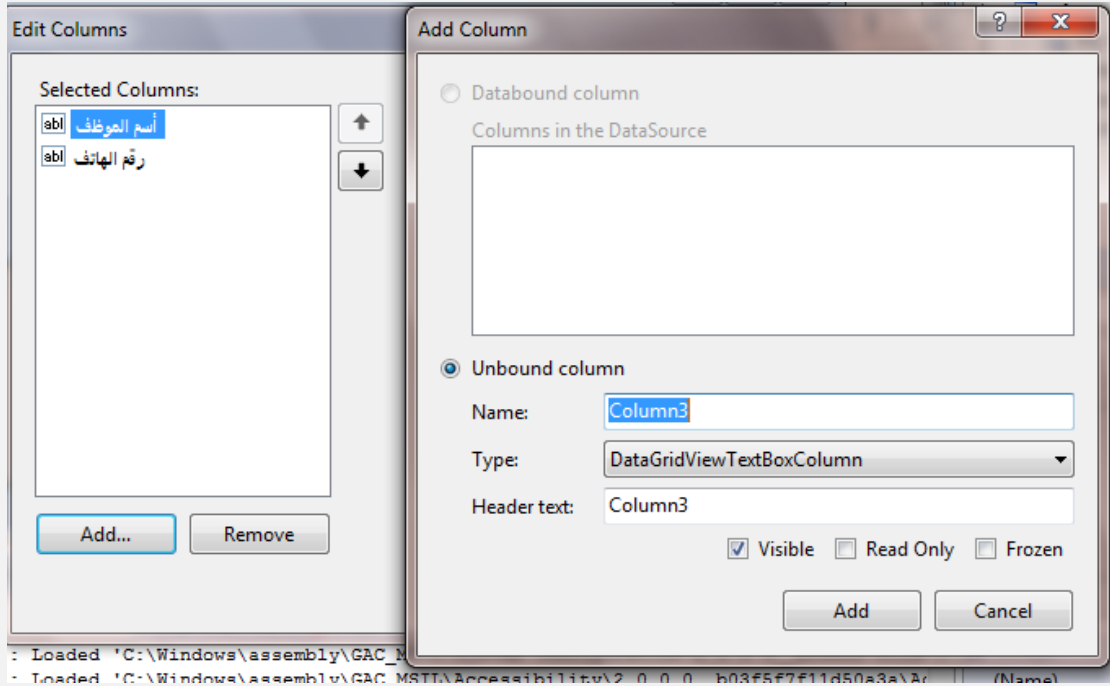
Edit Columns

Selected Columns:

abl أسم الموظف
abl رقم الهاتف

Add...
Remove

Add Column
?
X

Databound column
Columns in the DataSource

Unbound column
Name: Column3
Type: DataGridViewTextBoxColumn
Header text: Column3
Visible
Read Only
Frozen

Add
Cancel

: Loaded 'C:\Windows\assembly\GAC_M
- Loaded 'C:\Windows\assembly\GAC_MSIL\Accessibility\2.0.0.0__b03f5f7f11d50a3a\A
(Name)